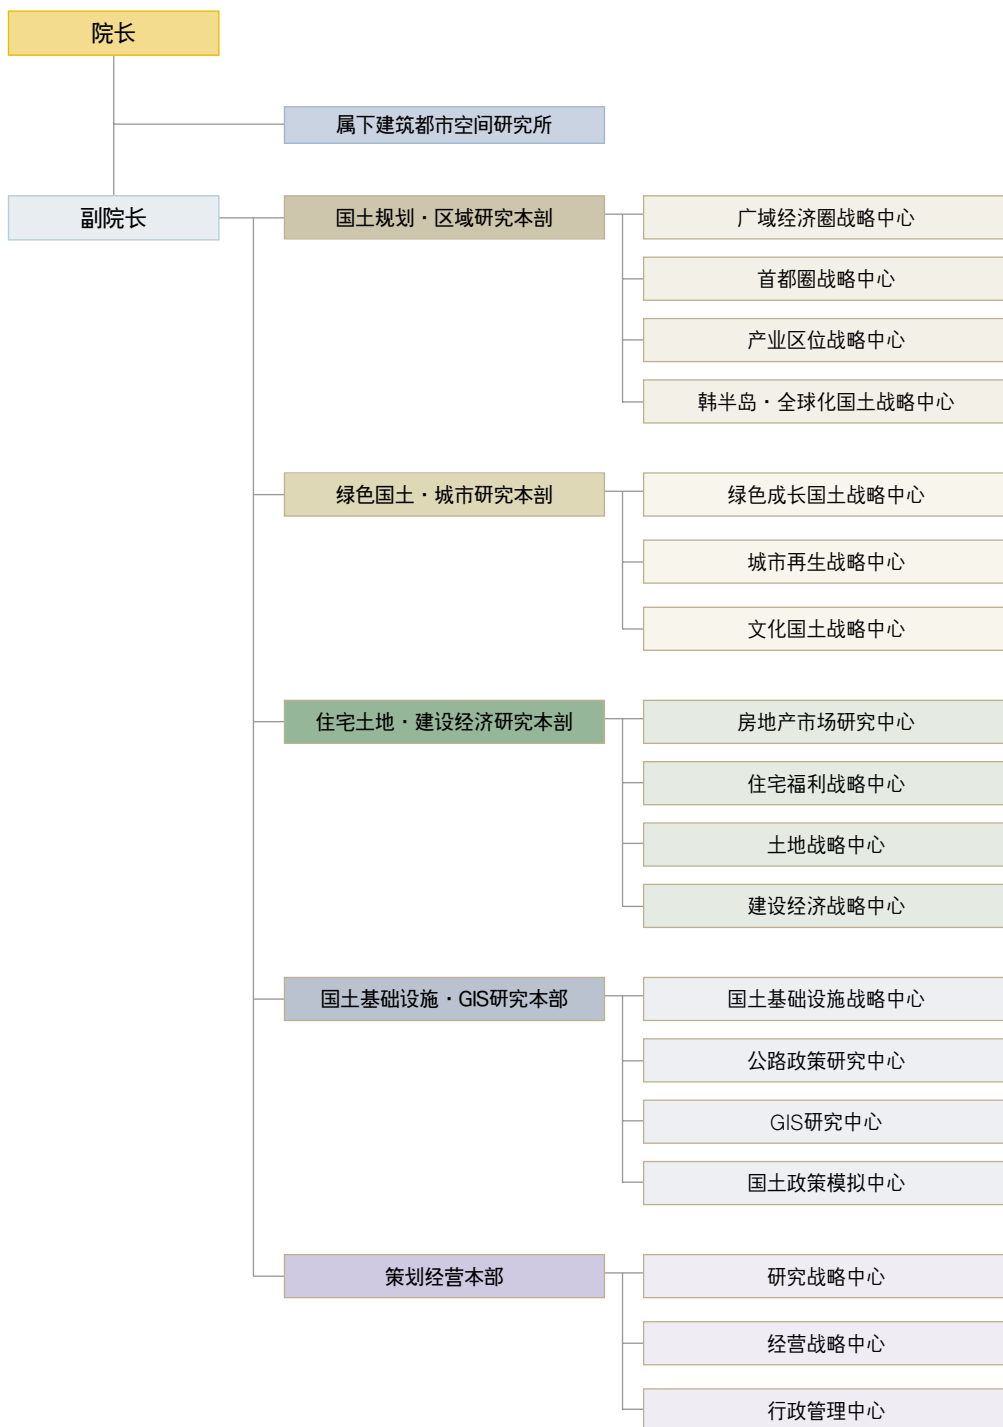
院长

属下建筑都市空间研究所

副院长

国土规划・区域研究本剖

广域经济圈战略中心

首都圈战略中心

产业区位战略中心

韩半岛・全球化国土战略中心

绿色国土・城市研究本剖

绿色成长国土战略中心

城市再生战略中心

文化国土战略中心

住宅土地・建设经济研究本剖

房地产市场研究中心

住宅福利战略中心

土地战略中心

建设经济战略中心

国土基础设施・GIS研究本部

国土基础设施战略中心

公路政策研究中心

GIS研究中心

国土政策模拟中心

策划经营本部

研究战略中心

经营战略中心

行政管理中心